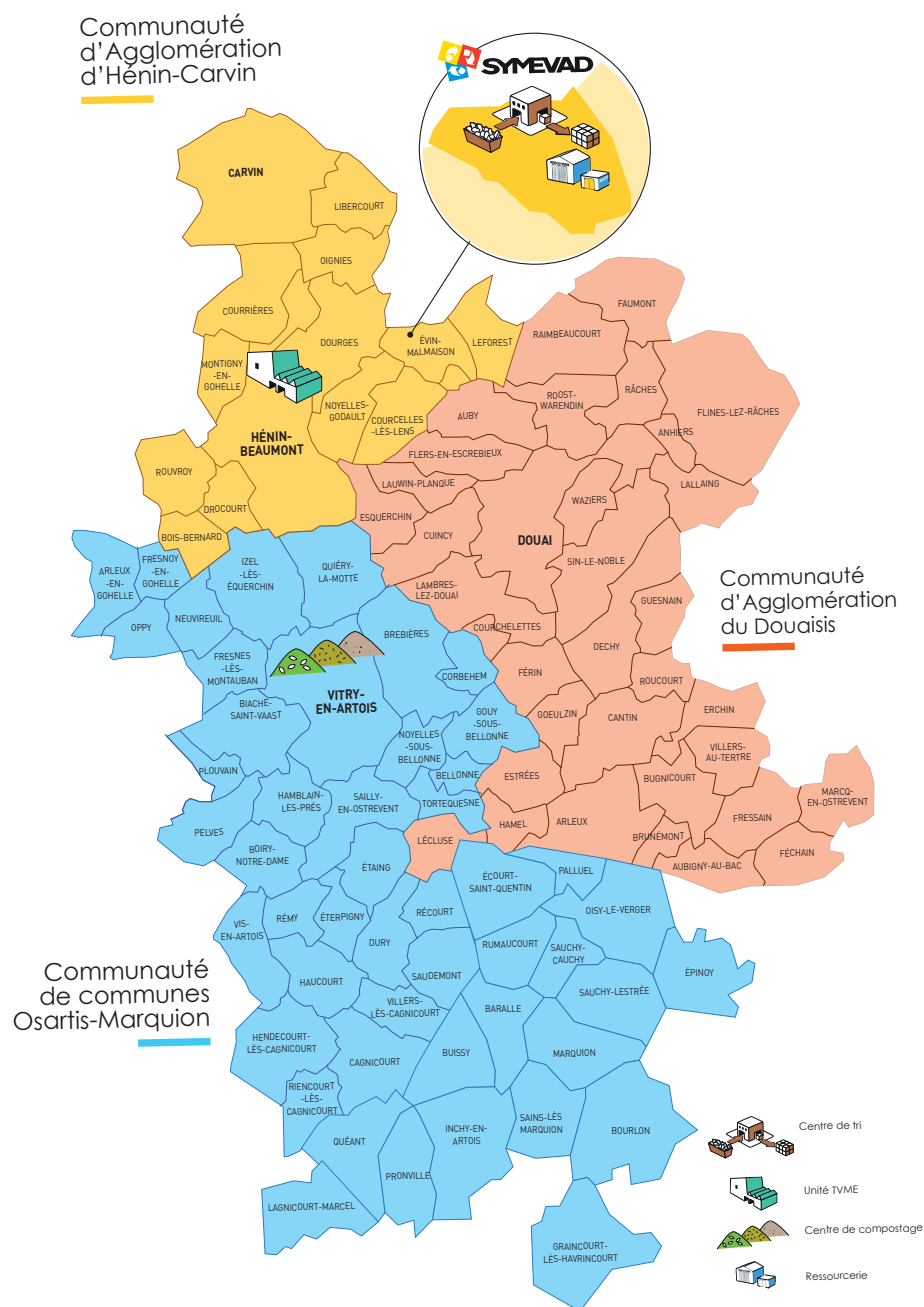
Communauté d'Agglomération d'Hénin-Carvin

SYMEVAD

CARVIN
LIBERCOURT
OIGNIES
COURRIÈRES
DOURGES
ÉVIN-MALMAISON
LEFOREST
MONTIGNY-EN-GOHELLE
NOYELLES-GODAULT
COURCELLES-LÈS-LENS
HÉNIN-BEAUMONT
ROUVROY
DROCOURT
BOIS-BERNARD

FAUMONT
RAIMBEAUCOURT
ROOST-WARENDIN
RÂCHES
FLINES-LEZ-RÂCHES
ANHIERS
AUBY
FLERS-EN-ESCREBIEUX
LAUWIN-PLANQUE
LALLAING
WAZIERS
ESQUERCHIN
CUINCY
DOUAI
SIN-LE-NOBLE
LAMBRES-LEZ-DOUAI
GUESNAIN
COURCHELETTES
DECHY
FÉRIN
ROUCOURT
GOEULZIN
CANTIN
ERCHIN
VILLERS-AU-TERTRE
ESTRÉES
BUGNICOURT
MARCQ-EN-OSTREVENT
HAMEL
ARLEUX
BRUNÉMONT
FRESSAIN
AUBIGNY-AU-BAC
FÉCHAIN

Communauté d'Agglomération du Douaisis

ARLEUX-EN-GOHELLE
FRESNOY-EN-GOHELLE
IZEL-LÈS-ÉQUERCHIN
QUIÉRY-LA-MOTTE
OPPY
NEUVIREUIL
BREBIÈRES
FRESNES-LÈS-MONTAUBAN
CORBEHEM
VITRY-EN-ARTOIS
BIACHE-SAINT-VAAST
NOYELLES-SOUS-BELLONNE
GOUY-SOUS-BELLONNE
PLOUVAIN
BELLONNE
HAMBLAIN-LES-PRÉS
SAILLY-EN-OSTREVENT
TORTEQUESNE
PELVES
BOIRY-NOTRE-DAME
LÉCLUSE
ÉTAING
ÉCOURT-SAINT-QUENTIN
PALLUEL
OISY-LE-VERGER
VIS-EN-ARTOIS
RÉMY
ÉTERPIGNY
RÉCOURT
DURY
RUMAUCOURT
SAUCHY-CAUCHY
ÉPINOY
SAUDEMONT
HAUCOURT
VILLERS-LÈS-CAGNICOURT
BARALLE
SAUCHY-LESTRÉE
HENDECOURT-LÈS-CAGNICOURT
CAGNICOURT
MARQUION
BUISSY
RIENCOURT-LÈS-CAGNICOURT
QUÉANT
INCHY-EN-ARTOIS
SAINS-LÈS-MARQUION
BOURLON
PRONVILLE
LAGNICOURT-MARCEL
GRAINCOURT-LÈS-HAVRINCOURT

Communauté de communes Osartis-Marquion

Centre de tri
Unité TVME
Centre de compostage
Ressourcerie